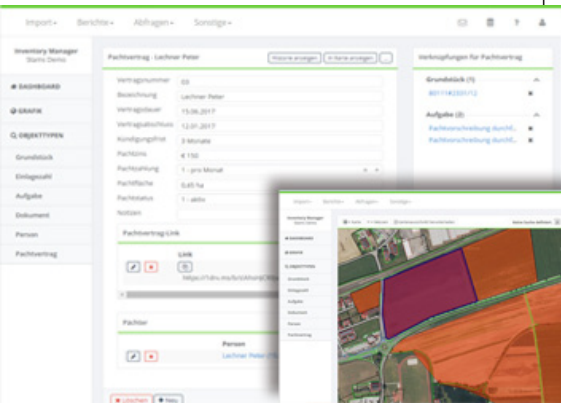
Import▾ Berichte▾ Abfragen▾ Sonstige▾

Inventory Manager
Starns Demo

DASHBOARD
GRAFIK
OBJEKTTYPEN
Grundstück
Einlagezahl
Aufgabe
Dokument
Person
Pachtvertrag

Pachtvertrag - Lechner Peter

Historie anzeigen | In Karte anzeigen | ...

Vertragsnummer 03
Bezeichnung Lechner Peter
Vertragsdauer 15.06.2017
Vertragsabschluss 12.01.2017
Kündigungsfrist 3 Monate
Pachtzins € 150
Pachtzahlung 1 - pro Monat
Pachtfläche 0,65 ha
Pachtstatus 1 - aktiv
Notizen

Pachtvertrag-Link

Link
https://1drv.ms/b/s!AhsHJ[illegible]

Pächter

Person
Lechner Peter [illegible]

Löschen | Neu

Verknüpfungen für Pachtvertrag

Grundstück (1)
80111#235112

Aufgabe (2)
Pachtverschreibung durchf...
Pachtverschreibung durchf...

Import▾ Berichte▾ Abfragen▾ Sonstige▾

Inventory Manager
Starns Demo

DASHBOARD
GRAFIK
OBJEKTTYPEN
Grundstück
Einlagezahl
Aufgabe
Dokument
Person
Pachtvertrag